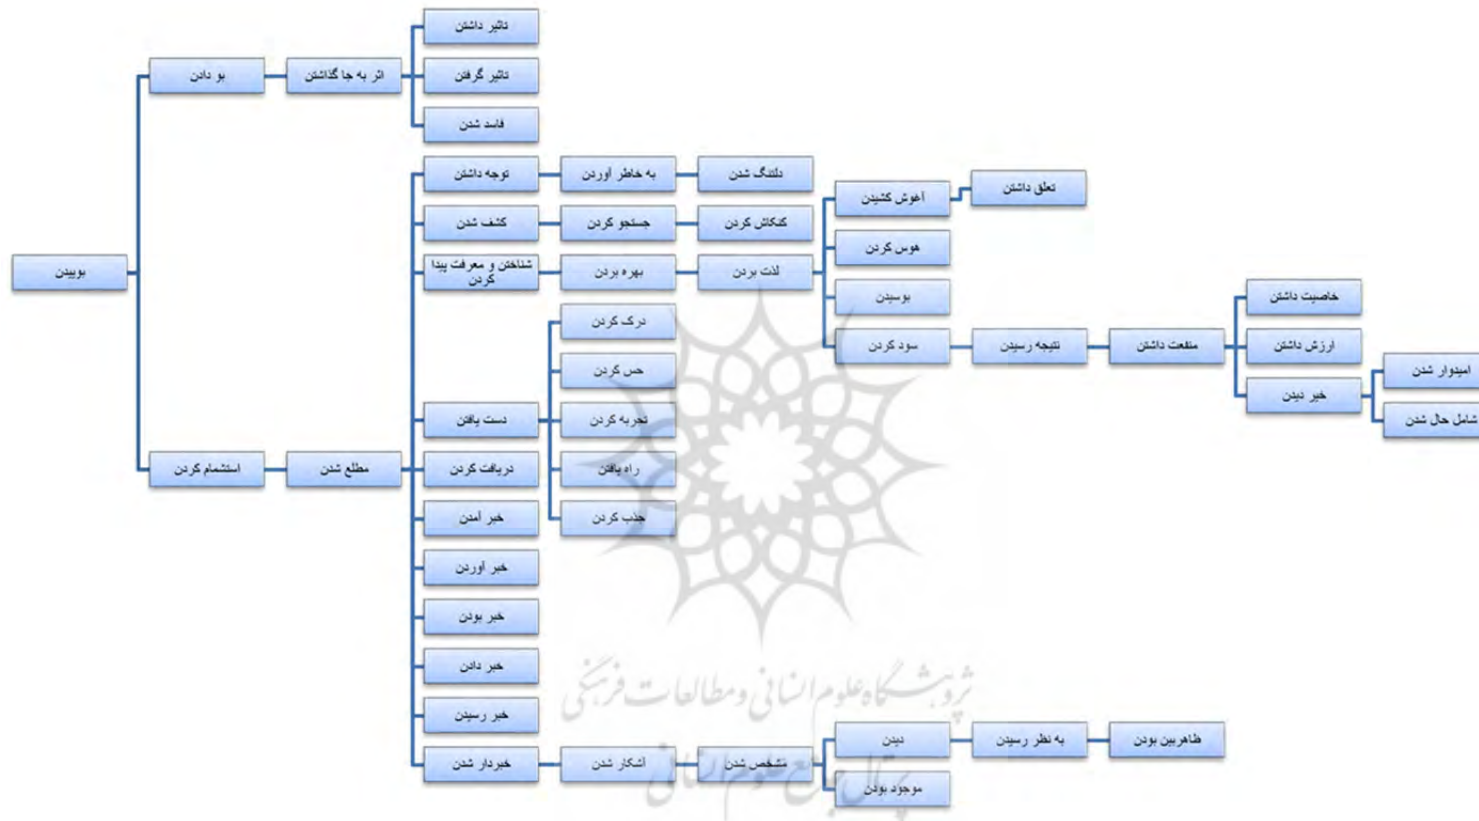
بوییدن

بو دادن
اثر به جا گذاشتن
تاثیر داشتن
تاثیر گرفتن
فاسد شدن

استشمام کردن
مطلع شدن
توجه داشتن
به خاطر آوردن
دلتنگ شدن
کشف شدن
جستجو کردن
کنکاش کردن
شناختن و معرفت پیدا کردن
بهره بردن
لذت بردن
آغوش کشیدن
تعلق داشتن
هوس کردن
بوسیدن
سود کردن
نتیجه رسیدن
منفعت داشتن
خاصیت داشتن
ارزش داشتن
خیر دیدن
امیدوار شدن
شامل حال شدن
درک کردن
حس کردن
تجربه کردن
راه یافتن
جذب کردن
دست یافتن
دریافت کردن
خبر آمدن
خبر آوردن
خبر بودن
خبر دادن
خبر رسیدن
خبردار شدن
آشکار شدن
مشخص شدن
دیدن
به نظر رسیدن
ظاهربین بودن
موجود بودن

پژوهشگاه علوم انسانی و مطالعات فرهنگی
پرتال جامع علوم انسانی